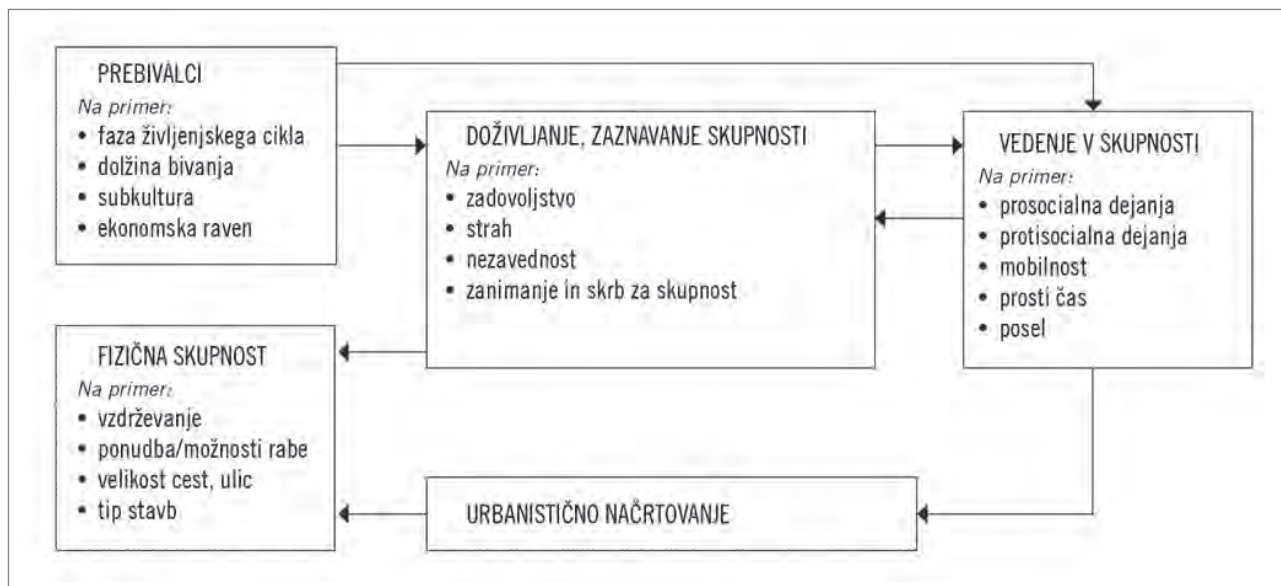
PREBIVALCI
Na primer:
• faza življenjskega cikla
• dolžina bivanja
• subkultura
• ekonomska raven

DOŽIVLJANJE, ZAZNAVANJE SKUPNOSTI
Na primer:
• zadovoljstvo
• strah
• nezavednost
• zanimanje in skrb za skupnost

VEDENJE V SKUPNOSTI
Na primer:
• prosocialna dejanja
• protisocialna dejanja
• mobilnost
• prosti čas
• posel

FIZIČNA SKUPNOST
Na primer:
• vzdrževanje
• ponudba/možnosti rabe
• velikost cest, ulic
• tip stavb

URBANISTIČNO NAČRTOVANJE